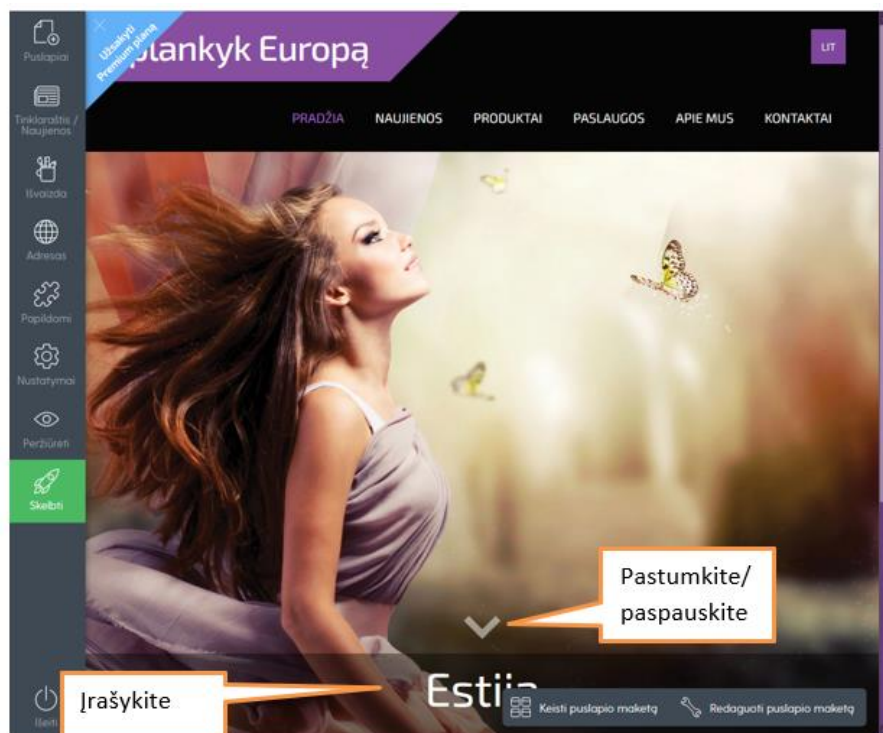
Puslapiai
Tinklaraštis / Naujienos
Išvaizda
Adresas
Papildomi
Nustatymai
Peržiūrėti
Skelbti
Išeiti

Užsakyti Premium planą
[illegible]plankyk Europą
LIT

PRADŽIA NAUJIENOS PRODUKTAI PASLAUGOS APIE MUS KONTAKTAI

Pastumkite/ paspauskite

Įrašykite

Estija

Keisti puslapio maketą
Redaguoti puslapio maketą